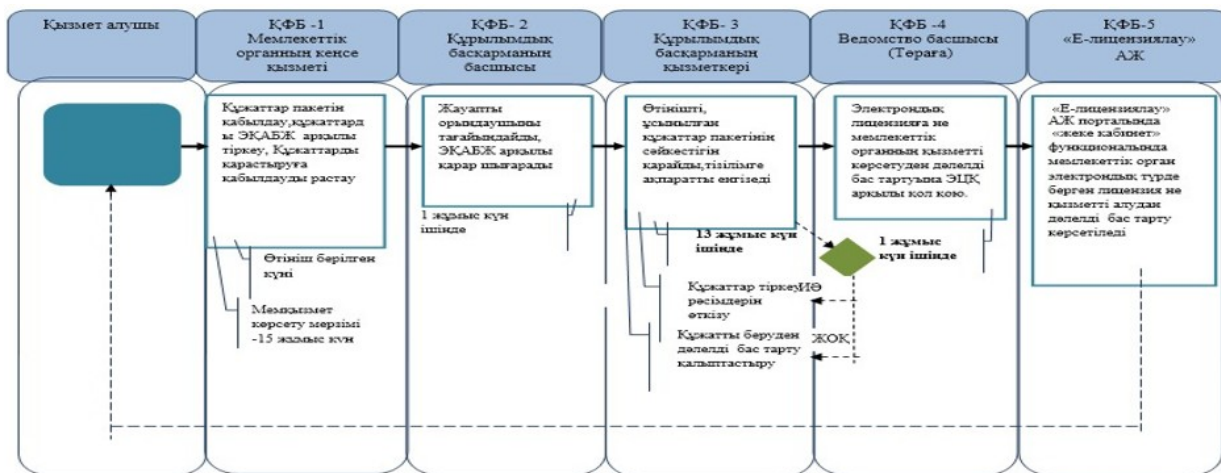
Қызмет алушы

ҚФБ -1 Мемлекеттік органның кеңсе қызметі

ҚФБ- 2 Құрылымдық басқарманың басшысы

ҚФБ- 3 Құрылымдық басқарманың қызметкері

ҚФБ -4 Ведомство басшысы (Төраға)

ҚФБ-5 «Е-лицензиялау» АЖ

Құжаттар пакетін қабылдау,құжаттарды ЭҚАБЖ арқылы тіркеу, Құжаттарды қарастыруға қабылдауды растау

Жауапты орындаушыны тағайындайды, ЭҚАБЖ арқылы қарар шығарады

Өтінішті, ұсынылған құжаттар пакетінің сәйкестігін қарайды,тізілімге ақпаратты енгізеді

Электрондық лицензияға не мемлекеттік органның қызметті көрсетуден дәлелді бас тартуына ЭЦҚ арқылы қол қою.

«Е-лицензиялау» АЖ порталында «жеке кабинет» функционалында мемлекеттік орган электрондық түрде берген лицензия не қызметті алудан дәлелді бас тарту көрсетіледі

1 жұмыс күн ішінде

13 жұмыс күн ішінде

1 жұмыс күн ішінде

Өтініш берілген күні

Мемқызмет көрсету мерзімі -15 жұмыс күн

Құжаттар тіркеу рәсімдерін өткізу

ИӘ

Құжатты беруден дәлелді бас тарту қалыптастыру

ЖОҚ